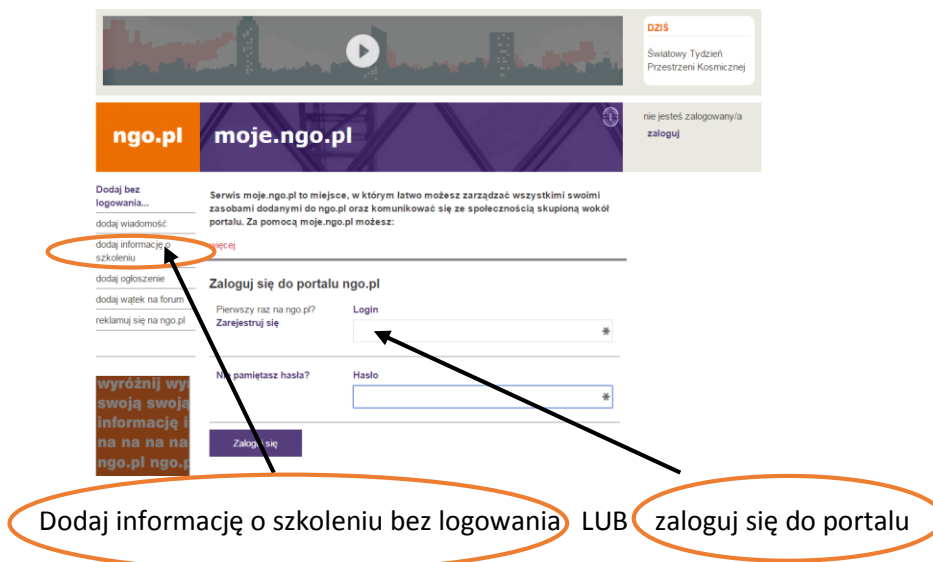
DZIŚ

Światowy Tydzień Przestrzeni Kosmicznej

ngo.pl

moje.ngo.pl

nie jesteś zalogowany/a

zaloguj

Dodaj bez logowania...

dodaj wiadomość

dodaj informację o szkoleniu

dodaj ogłoszenie

dodaj wątek na forum

reklamuj się na ngo.pl

Serwis moje.ngo.pl to miejsce, w którym łatwo możesz zarządzać wszystkimi swoimi zasobami dodanymi do ngo.pl oraz komunikować się ze społecznością skupioną wokół portalu. Za pomocą moje.ngo.pl możesz:

więcej

Zaloguj się do portalu ngo.pl

Pierwszy raz na ngo.pl?
Zarejestruj się

Login

Nie pamiętasz hasła?

Hasło

Zaloguj się

wyróżnij wy swoją swoj informację i na na na na ngo.pl ngo.p

Dodaj informację o szkoleniu bez logowania LUB zaloguj się do portalu